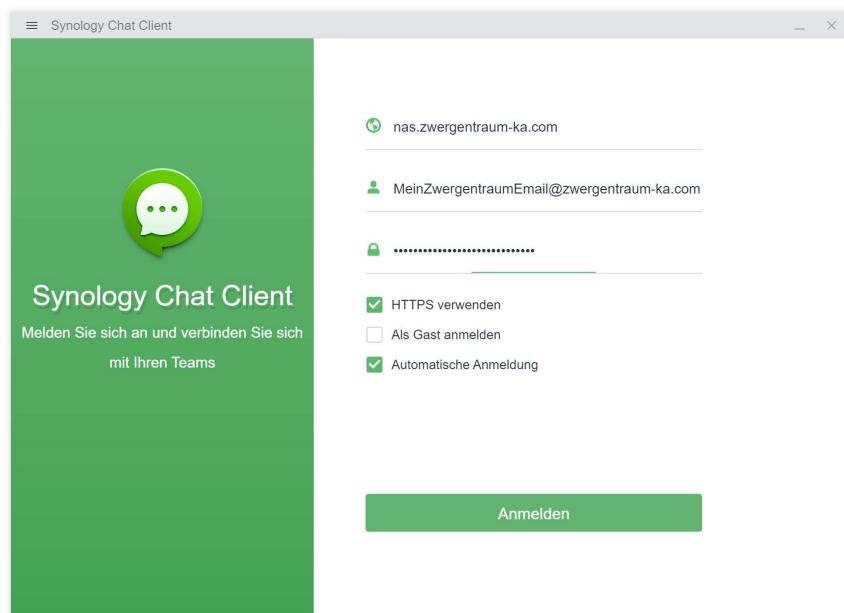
Synology Chat Client

Synology Chat Client

Melden Sie sich an und verbinden Sie sich mit Ihren Teams

nas.zwergentraum-ka.com

MeinZwergentraumEmail@zwergentraum-ka.com

•••••••••••••••••••••••••••••

HTTPS verwenden

Als Gast anmelden

Automatische Anmeldung

Anmelden